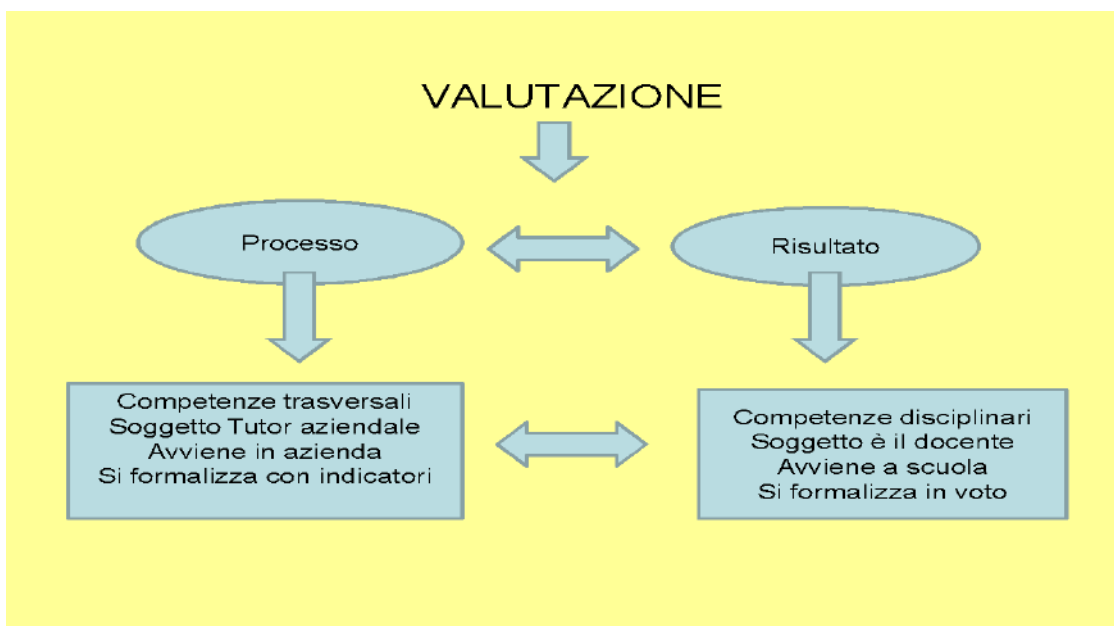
VALUTAZIONE

Processo

Risultato

Competenze trasversali
Soggetto Tutor aziendale
Avviene in azienda
Si formalizza con indicatori

Competenze disciplinari
Soggetto è il docente
Avviene a scuola
Si formalizza in voto